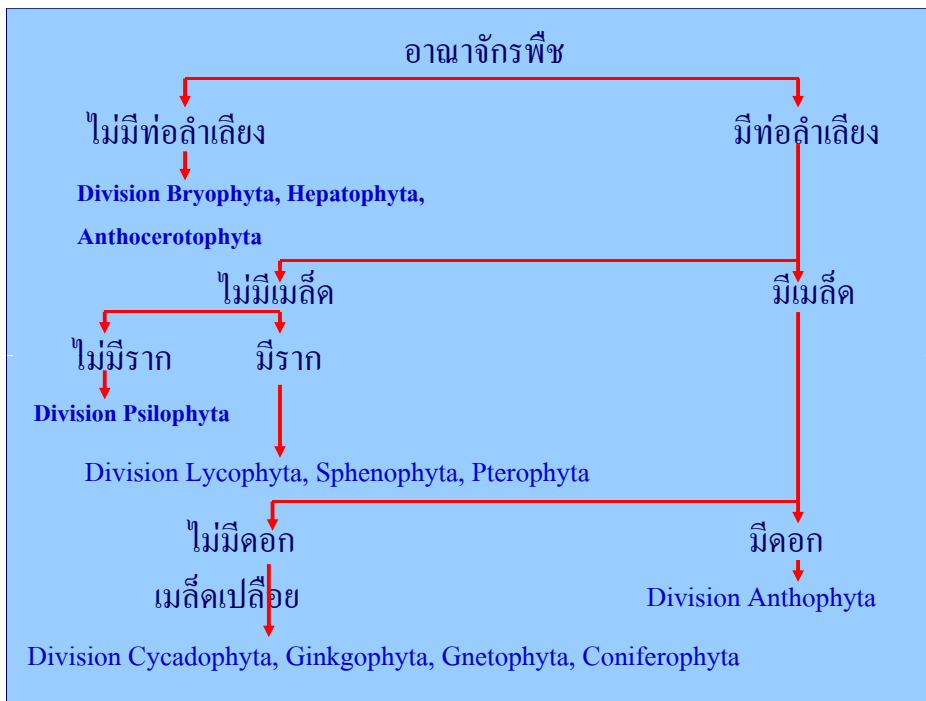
อาณาจักรพืช

ไม่มีท่อลำเลียง

Division Bryophyta, Hepatophyta, Anthocerotophyta

มีท่อลำเลียง

ไม่มีเมล็ด

มีเมล็ด

ไม่มีราก

Division Psilophyta

มีราก

Division Lycophyta, Sphenophyta, Pterophyta

ไม่มีดอก

เมล็ดเปลือย

Division Cycadophyta, Ginkgophyta, Gnetophyta, Coniferophyta

มีดอก

Division Anthophyta